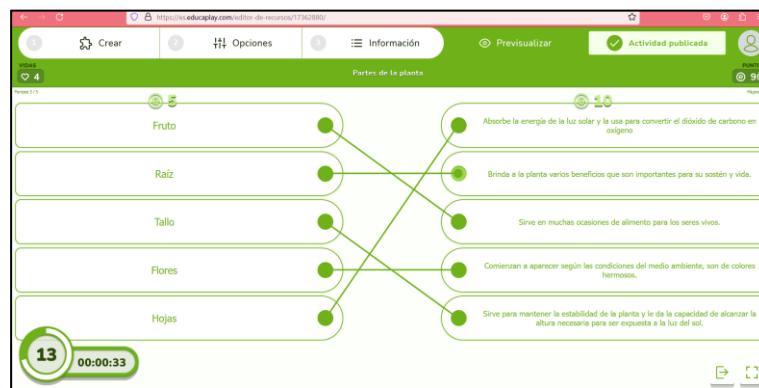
https://es.educaplay.com/editor-de-recursos/17362880/

1 Crear
2 Opciones
3 Información
Previsualizar
Actividad publicada

VIDAS
4
Partes de la planta
PUNTOS
90

Parejas 5 / 5

5
10

Fruto
Raíz
Tallo
Flores
Hojas

Absorbe la energía de la luz solar y la usa para convertir el dióxido de carbono en oxígeno
Brinda a la planta varios beneficios que son importantes para su sostén y vida.
Sirve en muchas ocasiones de alimento para los seres vivos.
Comienzan a aparecer según las condiciones del medio ambiente, son de colores hermosos.
Sirve para mantener la estabilidad de la planta y le da la capacidad de alcanzar la altura necesaria para ser expuesta a la luz del sol.

13
00:00:33